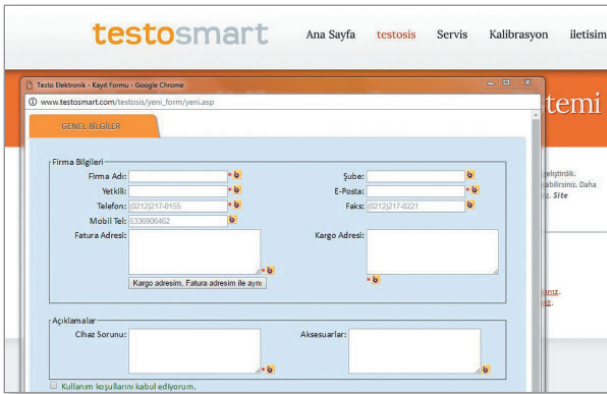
testosmart

Ana Sayfa testosis Servis Kalibrasyon iletisim

Testo Elektronik - Kayıt Formu - Google Chrome

www.testosmart.com/testosis/yeni_form/yeni.asp

temi

GENEL BİLGİLER

Firma Bilgileri

Firma Adı:

Şube:

Yetkili:

E-Posta:

Telefon: (0212)217-0155

Faks: (0212)217-0221

Mobil Tel: 5336906462

Fatura Adresi:

Kargo Adresi:

Kargo adresim, Fatura adresim ile aynı

Açıklamalar

Cihaz Sorunu:

Aksesuarlar:

Kullanım koşullarını kabul ediyorum.

geliştirdik. abilirsiniz. Daha z. Site